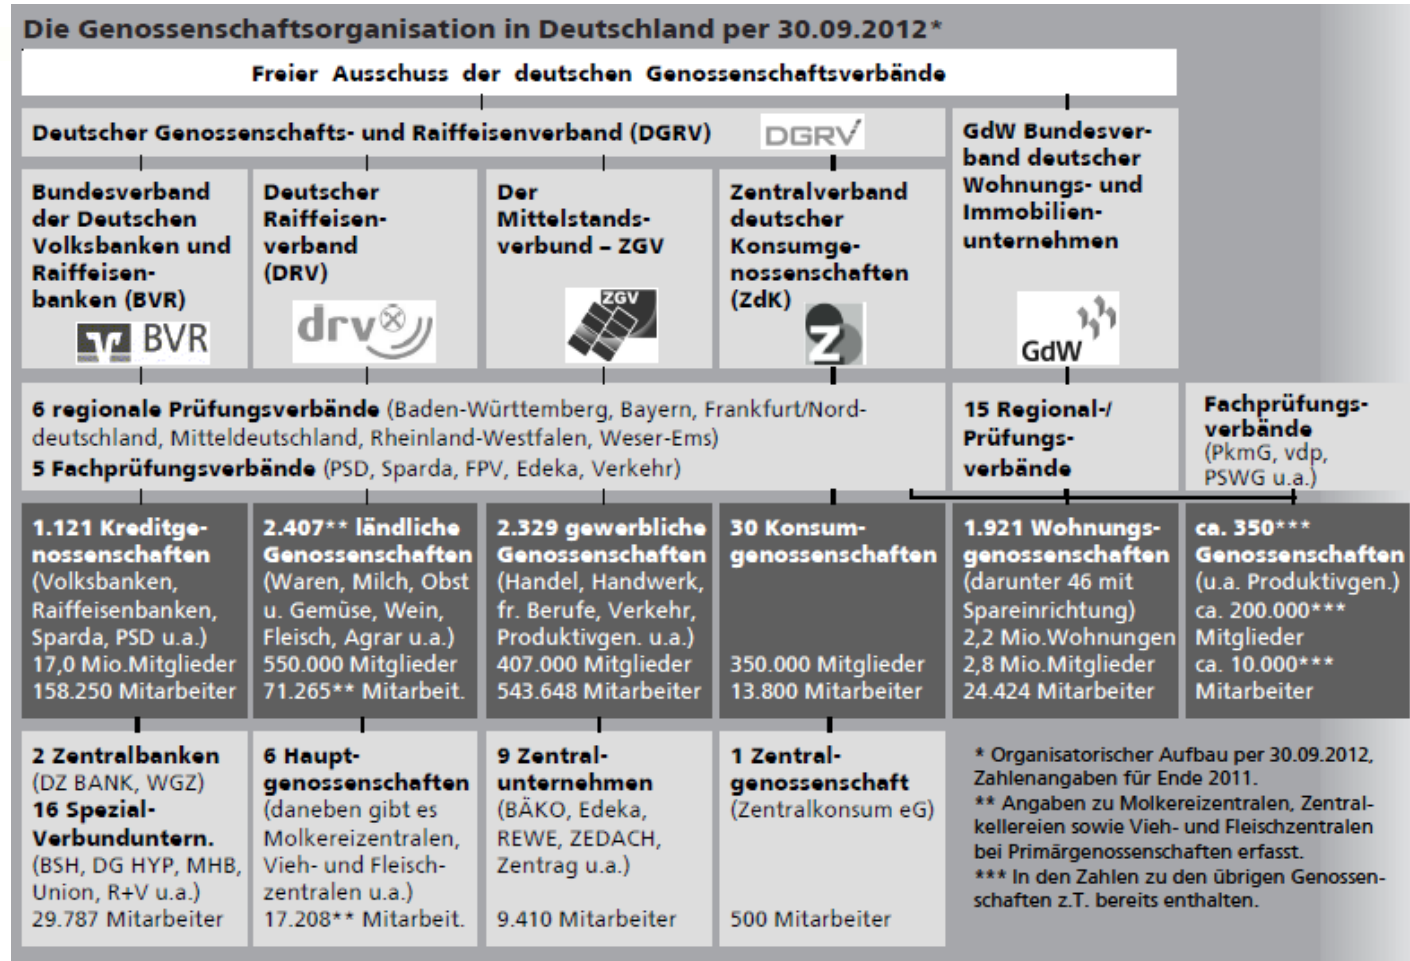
Die Genossenschaftsorganisation in Deutschland per 30.09.2012*

Freier Ausschuss der deutschen Genossenschaftsverbände

Deutscher Genossenschafts- und Raiffeisenverband (DGRV) DGRV

GdW Bundesverband deutscher Wohnungs- und Immobilienunternehmen

GdW

Bundesverband der Deutschen Volksbanken und Raiffeisenbanken (BVR)

BVR

Deutscher Raiffeisenverband (DRV)

drv

Der Mittelstandsverbund – ZGV

ZGV

Zentralverband deutscher Konsumgenossenschaften (ZdK)

Z

6 regionale Prüfungsverbände (Baden-Württemberg, Bayern, Frankfurt/Norddeutschland, Mitteldeutschland, Rheinland-Westfalen, Weser-Ems)
5 Fachprüfungsverbände (PSD, Sparda, FPV, Edeka, Verkehr)

15 Regional-/ Prüfungsverbände

Fachprüfungsverbände (PkmG, vdp, PSWG u.a.)

1.121 Kreditgenossenschaften (Volksbanken, Raiffeisenbanken, Sparda, PSD u.a.) 17,0 Mio.Mitglieder 158.250 Mitarbeiter

2.407** ländliche Genossenschaften (Waren, Milch, Obst u. Gemüse, Wein, Fleisch, Agrar u.a.) 550.000 Mitglieder 71.265** Mitarbeit.

2.329 gewerbliche Genossenschaften (Handel, Handwerk, fr. Berufe, Verkehr, Produktivgen. u.a.) 407.000 Mitglieder 543.648 Mitarbeiter

30 Konsumgenossenschaften 350.000 Mitglieder 13.800 Mitarbeiter

1.921 Wohnungsgenossenschaften (darunter 46 mit Spareinrichtung) 2,2 Mio.Wohnungen 2,8 Mio.Mitglieder 24.424 Mitarbeiter

ca. 350*** Genossenschaften (u.a. Produktivgen.) ca. 200.000*** Mitglieder ca. 10.000*** Mitarbeiter

2 Zentralbanken (DZ BANK, WGZ) 16 Spezial-Verbunduntern. (BSH, DG HYP, MHB, Union, R+V u.a.) 29.787 Mitarbeiter

6 Hauptgenossenschaften (daneben gibt es Molkereizentralen, Vieh- und Fleischzentralen u.a.) 17.208** Mitarbeit.

9 Zentralunternehmen (BÄKO, Edeka, REWE, ZEDACH, Zentrag u.a.) 9.410 Mitarbeiter

1 Zentralgenossenschaft (Zentralkonsum eG) 500 Mitarbeiter

* Organisatorischer Aufbau per 30.09.2012, Zahlenangaben für Ende 2011.
** Angaben zu Molkereizentralen, Zentralkellereien sowie Vieh- und Fleischzentralen bei Primärgenossenschaften erfasst.
*** In den Zahlen zu den übrigen Genossenschaften z.T. bereits enthalten.